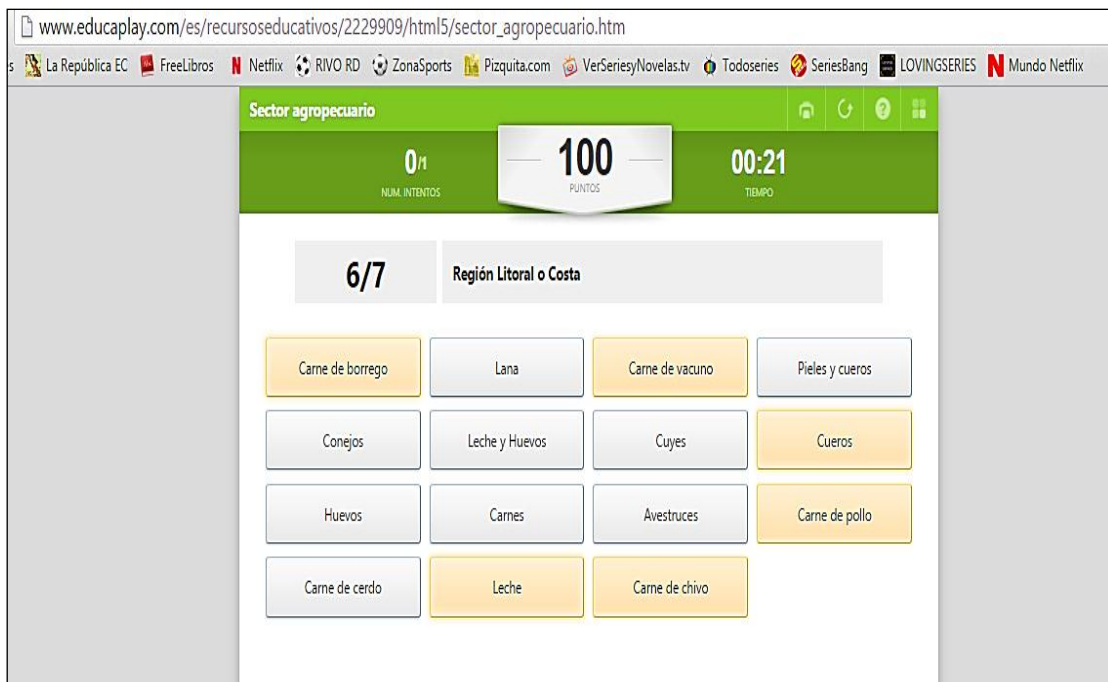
www.educaplay.com/es/recursoseducativos/2229909/html5/sector_agropecuario.htm

s La República EC FreeLibros Netflix RIVO RD ZonaSports Pizquita.com VerSeriesyNovelas.tv Todoseries SeriesBang LOVINGSERIES Mundo Netflix

Sector agropecuario

0/1
NUM. INTENTOS

100
PUNTOS

00:21
TIEMPO

6/7

Región Litoral o Costa

| Carne de borrego | Lana | Carne de vacuno | Pieles y cueros |
|---|---|---|---|
| Conejos | Leche y Huevos | Cuyes | Cueros |
| Huevos | Carnes | Avestruces | Carne de pollo |
| Carne de cerdo | Leche | Carne de chivo | |